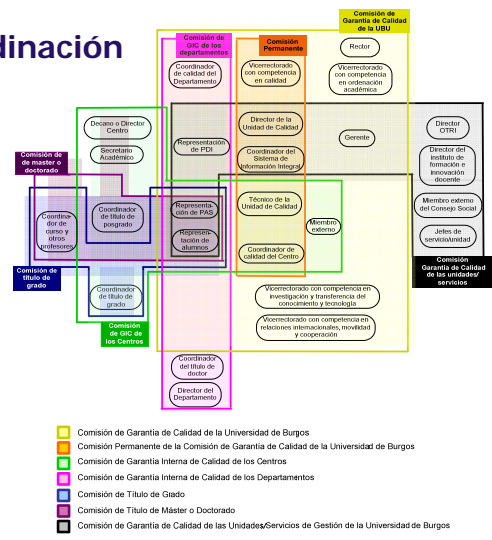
dinación

Comisión de Garantía de Calidad de la UBU

Comisión de GIC de los departamentos

Comisión Permanente

Rector

Coordinador de calidad del Departamento

Vicerrectorado con competencia en calidad

Vicerrectorado con competencia en ordenación académica

Decano o Director Centro

Secretario Académico

Representación de PDI

Director de la Unidad de Calidad

Gerente

Director OTRI

Comisión de master o doctorado

Coordinador del Sistema de Información Integral

Director del instituto de formación e innovación docente

Coordinador de curso y otros profesores

Coordinador de título de posgrado

Representación de PAS

Técnico de la Unidad de Calidad

Miembro externo

Miembro externo del Consejo Social

Representación de alumnos

Jefes de servicio/unidad

Comisión de título de grado

Coordinador de calidad del Centro

Comisión Garantía de Calidad de las unidades/ servicios

Coordinador de título de grado

Vicerrectorado con competencia en investigación y transferencia del conocimiento y tecnología

Vicerrectorado con competencia en relaciones internacionales, movilidad y cooperación

Comisión de GIC de los Centros

Coordinador del título de doctor

Director del Departamento

Comisión de Garantía de Calidad de la Universidad de Burgos

Comisión Permanente de la Comisión de Garantía de Calidad de la Universidad de Burgos

Comisión de Garantía Interna de Calidad de los Centros

Comisión de Garantía Interna de Calidad de los Departamentos

Comisión de Título de Grado

Comisión de Título de Máster o Doctorado

Comisión de Garantía de Calidad de las Unidades/Servicios de Gestión de la Universidad de Burgos